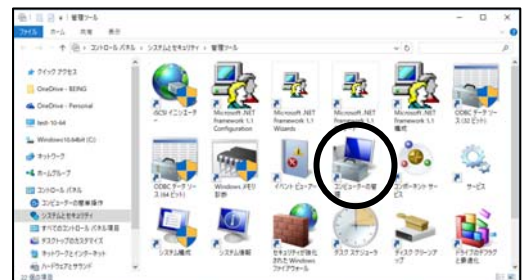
管理ツール

ファイル ホーム 共有 表示

コントロール パネル > システムとセキュリティ > 管理ツール

クイック アクセス
OneDrive - BEING
OneDrive - Personal
test-10-64
Windows10x64bit (C:)
ネットワーク
ホームグループ
コントロール パネル
コンピューターの簡単操作
システムとセキュリティ
すべてのコントロール パネル項目
デスクトップのカスタマイズ
ネットワークとインターネット
ハードウェアとサウンド

iSCSI イニシエーター
Microsoft .NET Framework 1.1 Configuration
Microsoft .NET Framework 1.1 Wizards
Microsoft .NET Framework 1.1 構成
Microsoft .NET Framework 1.1 構成
ODBC データ ソース (32 ビット)
ODBC データ ソース (64 ビット)
Windows メモリ診断
イベント ビューアー
コンピューターの管理
コンポーネント サービス
サービス
システム構成
システム情報
セキュリティが強化された Windows ファイアウォール
タスク スケジューラ
ディスク クリーンアップ
ドライブのデフラグと最適化

22 個の項目